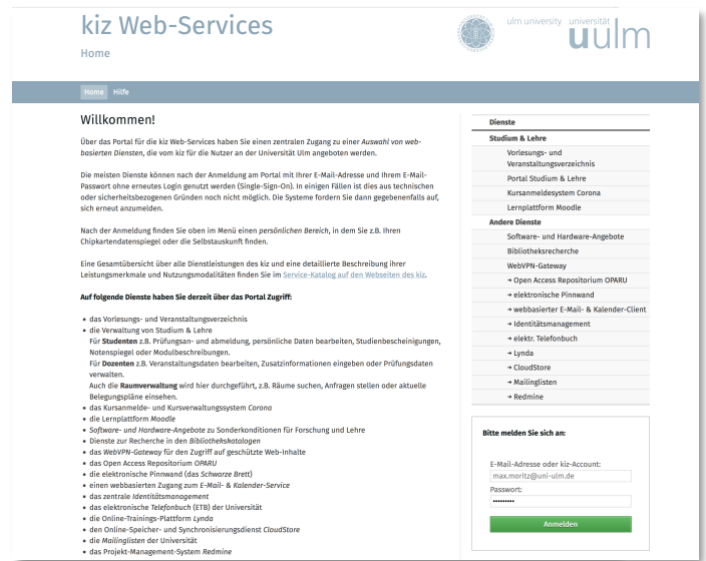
kiz Web-Services

Home

ulm university universität
uulm

Home Hilfe

Willkommen!

Über das Portal für die kiz Web-Services haben Sie einen zentralen Zugang zu einer Auswahl von webbasierten Diensten, die vom kiz für die Nutzer an der Universität Ulm angeboten werden.

Die meisten Dienste können nach der Anmeldung am Portal mit Ihrer E-Mail-Adresse und Ihrem E-Mail-Passwort ohne erneutes Login genutzt werden (Single-Sign-On). In einigen Fällen ist dies aus technischen oder sicherheitsbezogenen Gründen noch nicht möglich. Die Systeme fordern Sie dann gegebenenfalls auf, sich erneut anzumelden.

Nach der Anmeldung finden Sie oben im Menü einen persönlichen Bereich, in dem Sie z.B. Ihren Chipkartendatenspiegel oder die Selbstauskunft finden.

Eine Gesamtübersicht über alle Dienstleistungen des kiz und eine detaillierte Beschreibung ihrer Leistungsmerkmale und Nutzungsmodalitäten finden Sie im Service-Katalog auf den Webseiten des kiz.

Auf folgende Dienste haben Sie derzeit über das Portal Zugriff:

- das Vorlesungs- und Veranstaltungsverzeichnis
- die Verwaltung von Studium & Lehre
Für Studenten z.B. Prüfungsan- und abmeldung, persönliche Daten bearbeiten, Studienbescheinigungen, Notenspiegel oder Modulbeschreibungen.
Für Dozenten z.B. Veranstaltungsdaten bearbeiten, Zusatzinformationen eingeben oder Prüfungsdaten verwalten.
Auch die Raumverwaltung wird hier durchgeführt, z.B. Räume suchen, Anfragen stellen oder aktuelle Belegungspläne einsehen.
- das Kursanmelde- und Kursverwaltungssystem Corona
- die Lernplattform Moodle
- Software- und Hardware-Angebote zu Sonderkonditionen für Forschung und Lehre
- Dienste zur Recherche in den Bibliothekskatalogen
- das WebVPN-Gateway für den Zugriff auf geschützte Web-Inhalte
- das Open Access Repositorium OPARU
- die elektronische Pinnwand (das Schwarze Brett)
- einen webbasierten Zugang zum E-Mail- & Kalender-Service
- das zentrale Identitätsmanagement
- das elektronische Telefonbuch (ETB) der Universität
- die Online-Trainings-Plattform Lynda
- den Online-Speicher- und Synchronisierungsdienst CloudStore
- die Mailinglisten der Universität
- das Projekt-Management-System Redmine

Dienste
Studium & Lehre
Vorlesungs- und Veranstaltungsverzeichnis
Portal Studium & Lehre
Kursanmeldesystem Corona
Lernplattform Moodle
Andere Dienste
Software- und Hardware-Angebote
Bibliotheksrecherche
WebVPN-Gateway
→ Open Access Repositorium OPARU
→ elektronische Pinnwand
→ webbasierter E-Mail- & Kalender-Client
→ Identitätsmanagement
→ elektr. Telefonbuch
→ Lynda
→ CloudStore
→ Mailinglisten
→ Redmine

Bitte melden Sie sich an:

E-Mail-Adresse oder kiz-Account:
max.moritz@uni-ulm.de
Passwort:
••••••••••
Anmelden